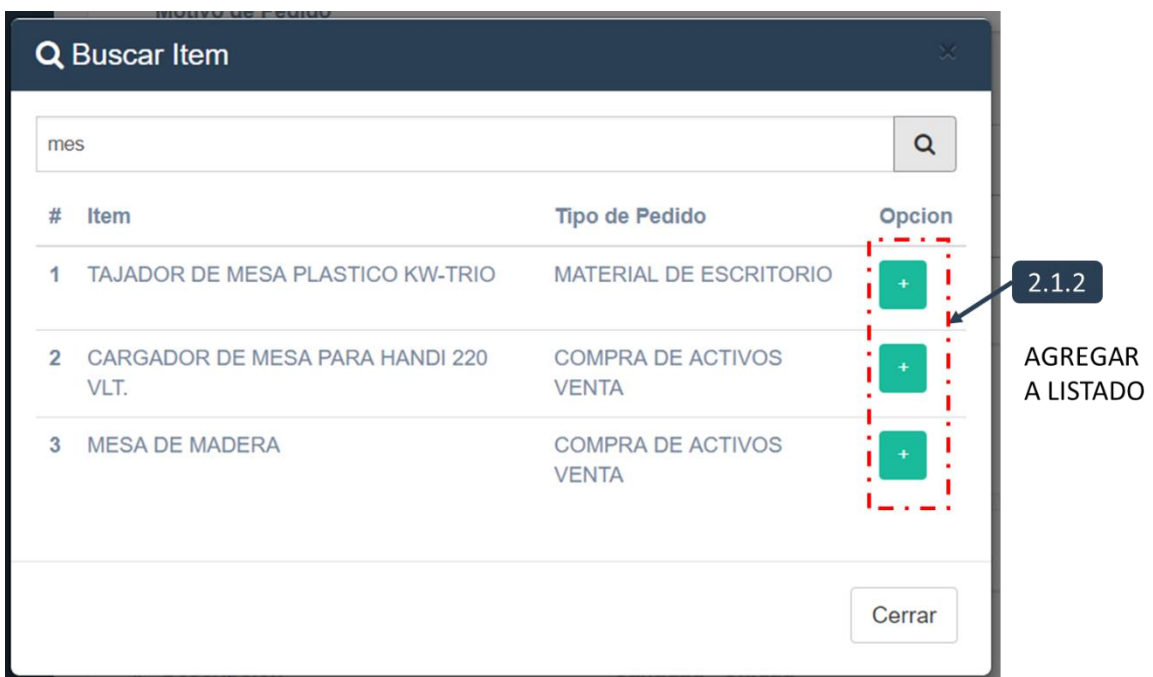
Motivo de Pedido

Buscar Item

×

mes

| # | Item | Tipo de Pedido | Opcion |
|---|---|---|---|
| 1 | TAJADOR DE MESA PLASTICO KW-TRIO | MATERIAL DE ESCRITORIO | + |
| 2 | CARGADOR DE MESA PARA HANDI 220 VLT. | COMPRA DE ACTIVOS VENTA | + |
| 3 | MESA DE MADERA | COMPRA DE ACTIVOS VENTA | + |

2.1.2

AGREGAR A LISTADO

Cerrar